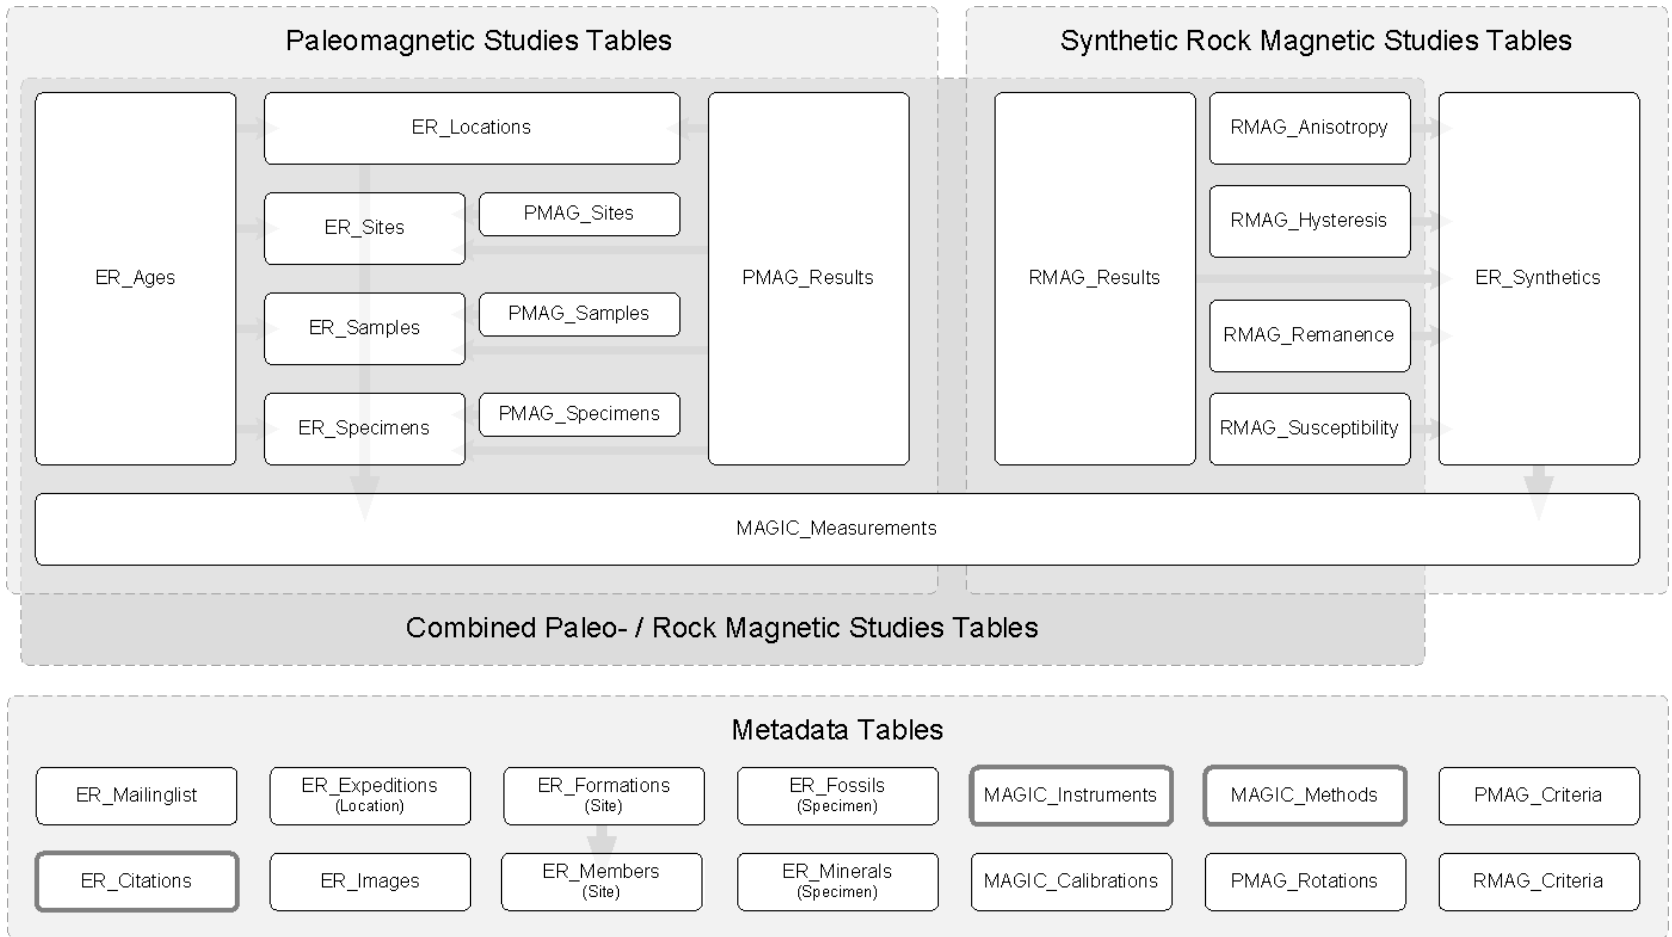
Paleomagnetic Studies Tables

Synthetic Rock Magnetic Studies Tables

ER_Ages

ER_Locations

ER_Sites

PMAG_Sites

ER_Samples

PMAG_Samples

ER_Specimens

PMAG_Specimens

PMAG_Results

RMAG_Results

RMAG_Anisotropy

RMAG_Hysteresis

RMAG_Remanence

RMAG_Susceptibility

ER_Synthetics

MAGIC_Measurements

Combined Paleo- / Rock Magnetic Studies Tables

Metadata Tables

ER_Mailinglist

ER_Expeditions (Location)

ER_Formations (Site)

ER_Fossils (Specimen)

MAGIC_Instruments

MAGIC_Methods

PMAG_Criteria

ER_Citations

ER_Images

ER_Members (Site)

ER_Minerals (Specimen)

MAGIC_Calibrations

PMAG_Rotations

RMAG_Criteria